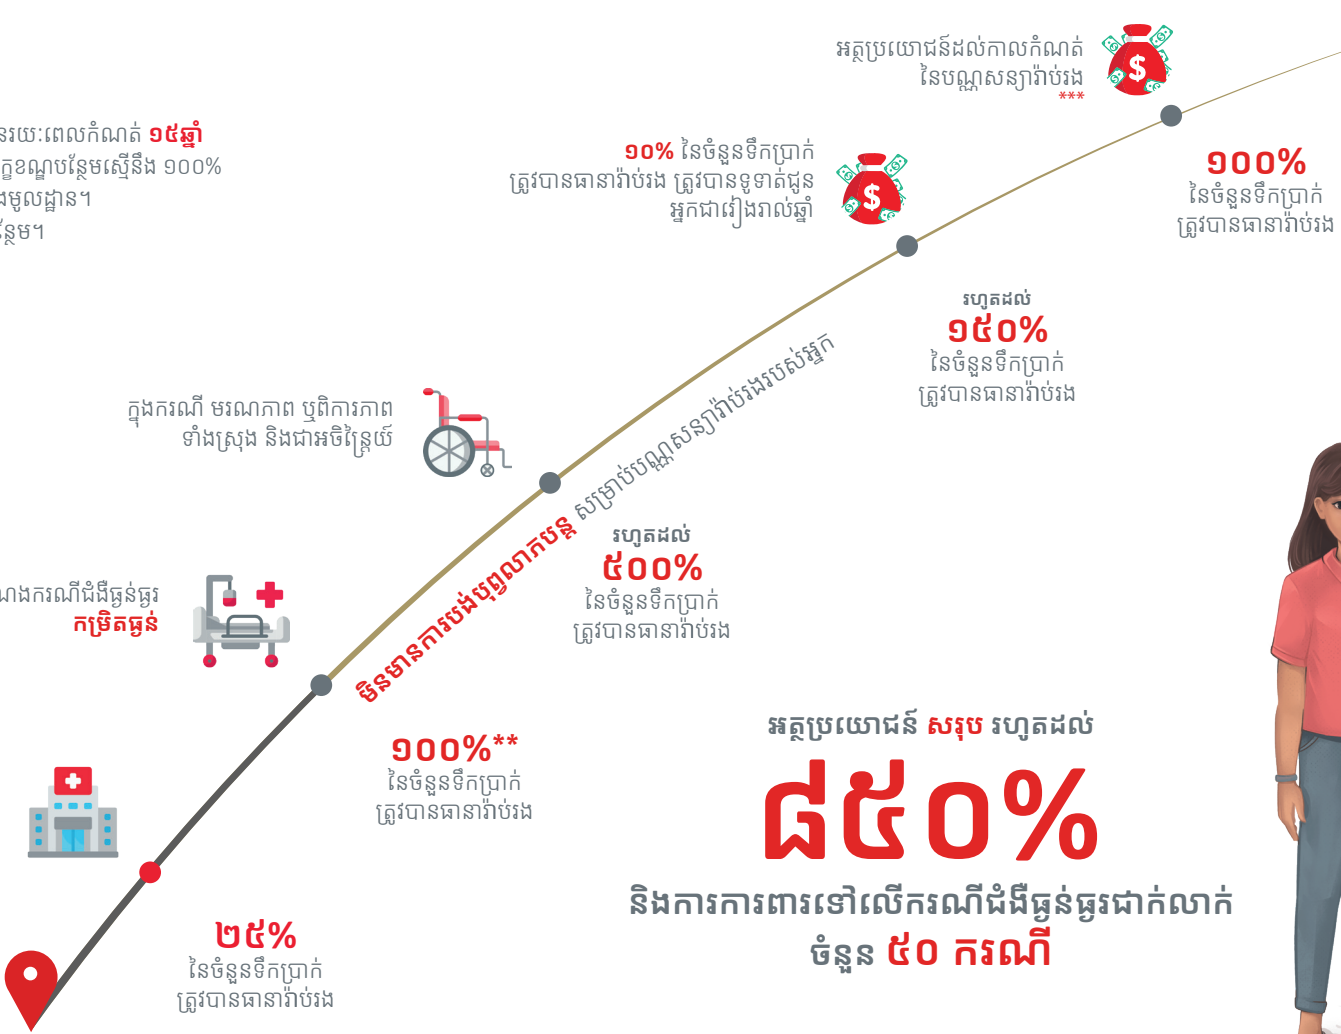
អត្ថប្រយោជន៍ដល់កាលកំណត់
នៃបណ្ណសន្យារ៉ាប់រង
***

នរយៈពេលកំណត់ ១៥ឆ្នាំ
កូខណ្ឌបន្ថែមស្មើនឹង ១០០%
ងមូលដ្ឋាន។
ន្ថែម។

១០% នៃចំនួនទឹកប្រាក់
ត្រូវបានធានារ៉ាប់រង ត្រូវបានទូទាត់ជូន
អ្នកជារៀងរាល់ឆ្នាំ

១០០%
នៃចំនួនទឹកប្រាក់
ត្រូវបានធានារ៉ាប់រង

រហូតដល់
១៥០%
នៃចំនួនទឹកប្រាក់
ត្រូវបានធានារ៉ាប់រង

ក្នុងករណី មរណភាព ឬពិការភាព
ទាំងស្រុង និងជាអចិន្ត្រៃយ៍

សម្រាប់បណ្ណសន្យារ៉ាប់រងរបស់អ្នក

ទិនមានការបង់បុព្វលាភបន្ត

រហូតដល់
៥០០%
នៃចំនួនទឹកប្រាក់
ត្រូវបានធានារ៉ាប់រង

ងករណីជំងឺធ្ងន់ធ្ងរ
កម្រិតធ្ងន់

១០០%**
នៃចំនួនទឹកប្រាក់
ត្រូវបានធានារ៉ាប់រង

អត្ថប្រយោជន៍ សរុប រហូតដល់
៨៥០%
និងការការពារទៅលើករណីជំងឺធ្ងន់ធ្ងរជាក់លាក់
ចំនួន ៥០ ករណី

២៥%
នៃចំនួនទឹកប្រាក់
ត្រូវបានធានារ៉ាប់រង